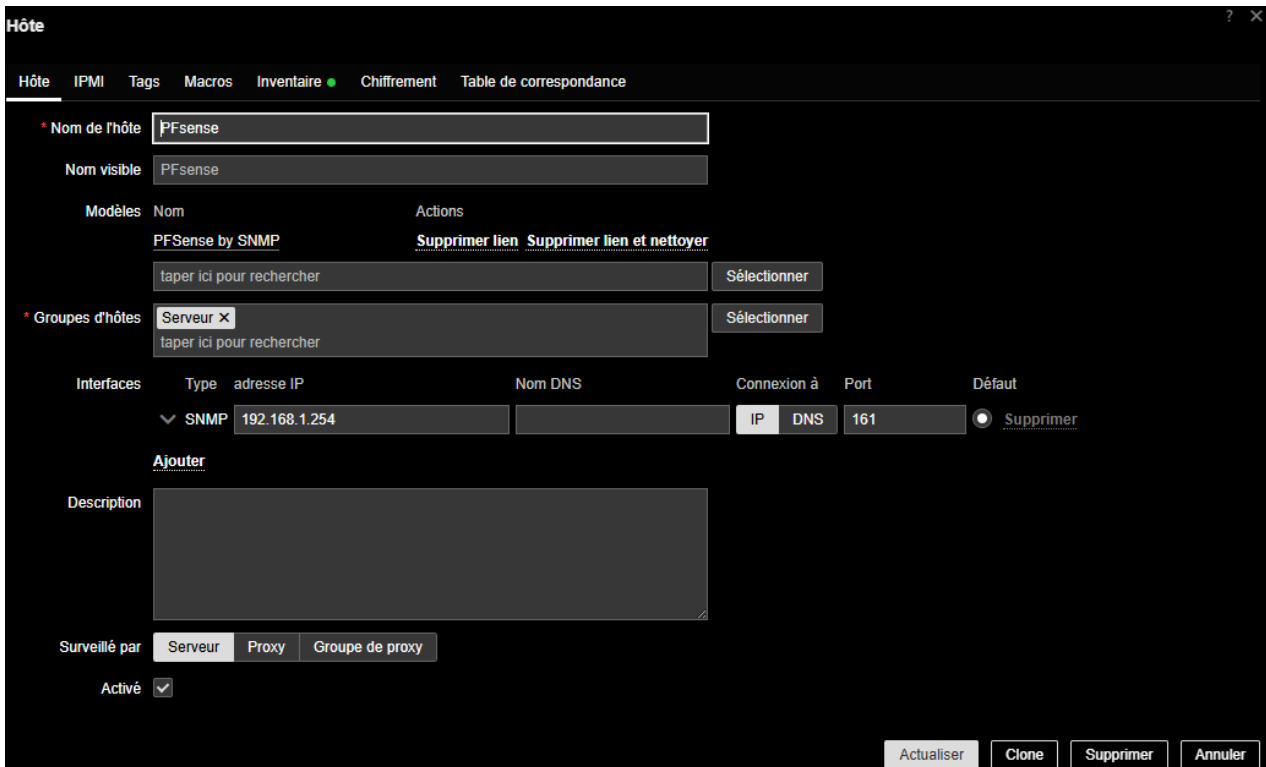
Hôte

? ✕

Hôte IPMI Tags Macros Inventaire ● Chiffrement Table de correspondance

* Nom de l'hôte PFsense

Nom visible PFsense

Modèles Nom Actions

PFSense by SNMP Supprimer lien Supprimer lien et nettoyer

taper ici pour rechercher Sélectionner

* Groupes d'hôtes Serveur ✕ Sélectionner

taper ici pour rechercher

Interfaces Type adresse IP Nom DNS Connexion à Port Défaut

SNMP 192.168.1.254 IP DNS 161 Supprimer

Ajouter

Description

Surveillé par Serveur Proxy Groupe de proxy

Activé

Actualiser Clone Supprimer Annuler